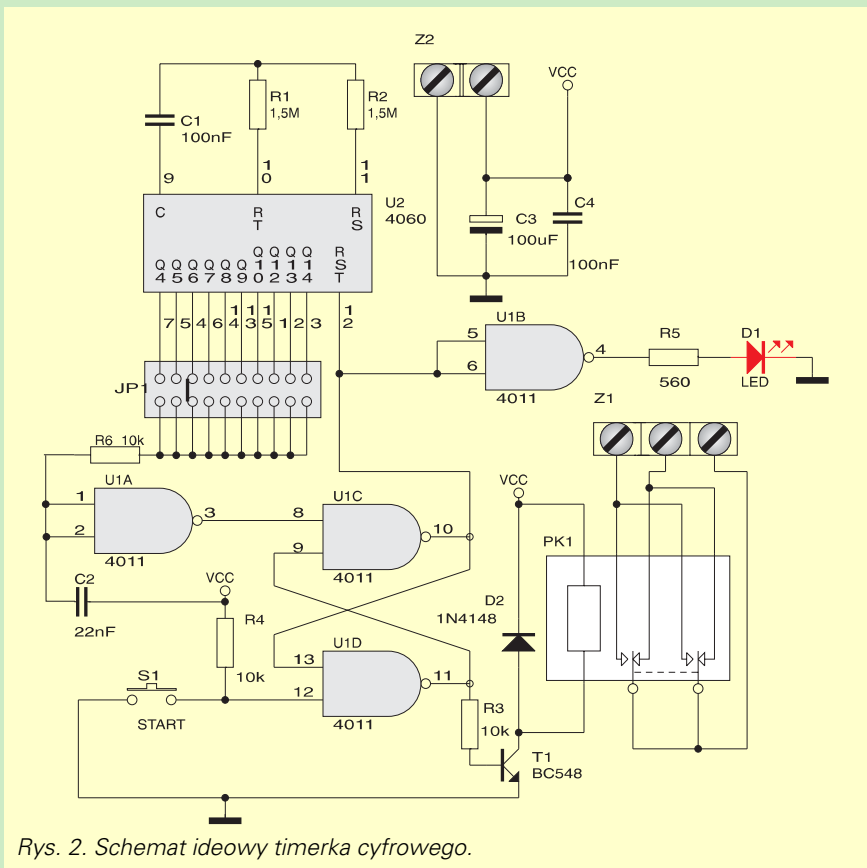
Z2
VCC
C1
100nF
R1
1,5M
R2
1,5M
9
10
11
C
RT
RS
U2
4060
C3
100uF
C4
100nF
Q4 Q5 Q6 Q7 Q8 Q9 Q10 Q11 Q12 Q13 Q14 RST
7 5 4 6 14 13 15 1 2 3 12
U1B
5
6
4
4011
R5
560
D1
LED
JP1
Z1
R6 10k
1
2
U1A
3
4011
U1C
8
9
10
4011
VCC
PK1
C2
22nF
VCC
R4
10k
D2
1N4148
U1D
13
12
11
4011
S1
START
R3
10k
T1
BC548
Rys. 2. Schemat ideowy timerka cyfrowego.